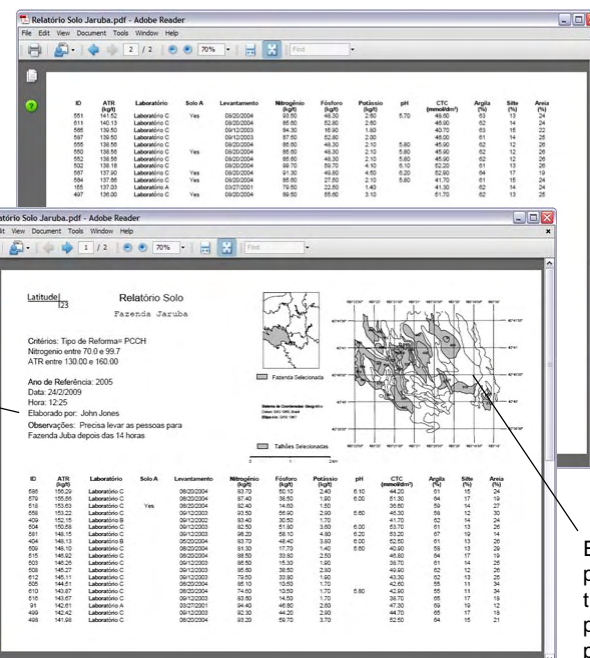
Relatório Solo Jaruba.pdf - Adobe Reader
File Edit View Document Tools Window Help
2 / 2 70% Find

| ID | ATR (kg/t) | Laboratório | Solo A | Levantamento | Nitrogênio (kg/t) | Fósforo (kg/t) | Potássio (kg/t) | pH | CTC (mmol/dm³) | Argila (%) | Silte (%) | Areia (%) |
|---|---|---|---|---|---|---|---|---|---|---|---|---|
| 551 | 141.52 | Laboratório C | Yes | 08/20/2004 | 93.50 | 48.30 | 2.80 | 5.70 | 48.60 | 63 | 13 | 24 |
| 611 | 140.13 | Laboratório C | | 08/20/2004 | 85.60 | 52.80 | 2.60 | | 46.90 | 62 | 14 | 24 |
| 586 | 139.50 | Laboratório C | | 09/12/2003 | 84.30 | 16.90 | 1.80 | | 40.70 | 63 | 15 | 22 |
| 597 | 139.50 | Laboratório C | | 09/12/2003 | 87.50 | 52.80 | 2.00 | | 48.00 | 61 | 14 | 25 |
| 555 | 138.56 | Laboratório C | | 08/20/2004 | 85.60 | 48.30 | 2.10 | 5.80 | 45.90 | 62 | 12 | 26 |
| 550 | 138.56 | Laboratório C | Yes | 08/20/2004 | 85.60 | 48.30 | 2.10 | 5.80 | 45.90 | 62 | 12 | 26 |
| 552 | 138.56 | Laboratório C | | 08/20/2004 | 85.60 | 48.30 | 2.10 | 5.80 | 45.90 | 62 | 12 | 26 |
| 502 | 138.18 | Laboratório C | | 08/20/2004 | 89.70 | 59.70 | 4.10 | 6.10 | 52.20 | 61 | 13 | 26 |
| 567 | 137.90 | Laboratório C | Yes | 08/20/2004 | 91.30 | 49.80 | 4.50 | 6.20 | 52.90 | 64 | 17 | 19 |
| 584 | 137.86 | Laboratório C | Yes | 08/20/2004 | 85.60 | 27.60 | 2.10 | 5.80 | 41.70 | 61 | 15 | 24 |
| 165 | 137.00 | Laboratório A | Yes | 03/27/2001 | 79.50 | 22.50 | 1.40 | | 41.30 | 62 | 14 | 24 |
| 497 | 136.00 | Laboratório C | Yes | 08/20/2004 | 89.50 | 55.60 | 3.10 | | 51.70 | 62 | 12 | 26 |

Relatório Solo Jaruba.pdf - Adobe Reader
File Edit View Document Tools Window Help
1 / 2 70% Find

Latitude 123

Relatório Solo
Fazenda Jaruba

Critérios: Tipo de Reforma= PCCH
Nitrogenio entre 70.0 e 99.7
ATR entre 130.00 e 160.00

Ano de Referência: 2005
Data: 24/2/2009
Hora: 12:25
Elaborado por: John Jones
Observações: Precisa levar as pessoas para Fazenda Juba depois das 14 horas

Fazenda Selecionada
Talhões Selecionados

| ID | ATR (kg/t) | Laboratório | Solo A | Levantamento | Nitrogênio (kg/t) | Fósforo (kg/t) | Potássio (kg/t) | pH | CTC (mmol/dm³) | Argila (%) | Silte (%) | Areia (%) |
|---|---|---|---|---|---|---|---|---|---|---|---|---|
| 596 | 156.29 | Laboratório C | | 08/20/2004 | 93.70 | 60.10 | 2.40 | 6.10 | 44.20 | 61 | 15 | 24 |
| 570 | 155.69 | Laboratório C | | 08/20/2004 | 87.40 | 38.50 | 1.90 | 6.00 | 51.30 | 64 | 17 | 19 |
| 516 | 153.63 | Laboratório C | Yes | 08/20/2004 | 92.40 | 14.50 | 1.50 | | 35.50 | 59 | 14 | 27 |
| 556 | 153.22 | Laboratório C | | 09/12/2003 | 93.50 | 56.90 | 2.90 | 5.60 | 46.30 | 58 | 12 | 30 |
| 409 | 152.15 | Laboratório B | | 09/12/2002 | 83.40 | 30.50 | 1.70 | | 41.70 | 62 | 14 | 24 |
| 504 | 150.68 | Laboratório C | | 09/12/2003 | 92.50 | 51.90 | 3.60 | 6.00 | 53.70 | 61 | 13 | 26 |
| 581 | 148.15 | Laboratório C | | 09/12/2003 | 98.20 | 58.10 | 4.80 | 6.20 | 53.20 | 67 | 19 | 14 |
| 593 | 148.13 | Laboratório C | | 08/20/2004 | 93.70 | 48.40 | 3.50 | 6.00 | 52.50 | 61 | 13 | 26 |
| 509 | 146.10 | Laboratório C | | 08/20/2004 | 81.30 | 17.70 | 1.40 | 5.60 | 40.90 | 58 | 13 | 29 |
| 515 | 146.92 | Laboratório C | | 08/20/2004 | 86.50 | 33.80 | 2.50 | | 46.80 | 64 | 17 | 19 |
| 503 | 146.26 | Laboratório C | | 09/12/2003 | 86.50 | 15.30 | 1.90 | | 39.70 | 61 | 14 | 25 |
| 508 | 145.27 | Laboratório C | | 09/12/2003 | 85.90 | 38.50 | 2.80 | | 49.90 | 62 | 12 | 26 |
| 612 | 145.11 | Laboratório C | | 09/12/2003 | 79.50 | 33.80 | 1.90 | | 43.30 | 62 | 13 | 25 |
| 505 | 144.61 | Laboratório C | | 08/20/2004 | 85.10 | 13.50 | 1.20 | | 42.60 | 55 | 11 | 34 |
| 610 | 143.87 | Laboratório C | | 08/20/2004 | 74.60 | 10.50 | 1.70 | 5.60 | 42.60 | 55 | 11 | 34 |
| 510 | 143.67 | Laboratório C | | 09/12/2003 | 93.50 | 14.50 | 1.70 | | 36.70 | 65 | 17 | 18 |
| 91 | 142.61 | Laboratório A | | 03/27/2001 | 94.40 | 46.80 | 2.60 | | 47.30 | 69 | 19 | 12 |
| 499 | 142.42 | Laboratório C | | 09/12/2003 | 82.30 | 40.20 | 2.90 | | 44.70 | 65 | 17 | 18 |
| 498 | 141.98 | Laboratório C | | 08/20/2004 | 93.20 | 59.70 | 3.70 | | 52.50 | 64 | 15 | 21 |

E
p
t
p
p